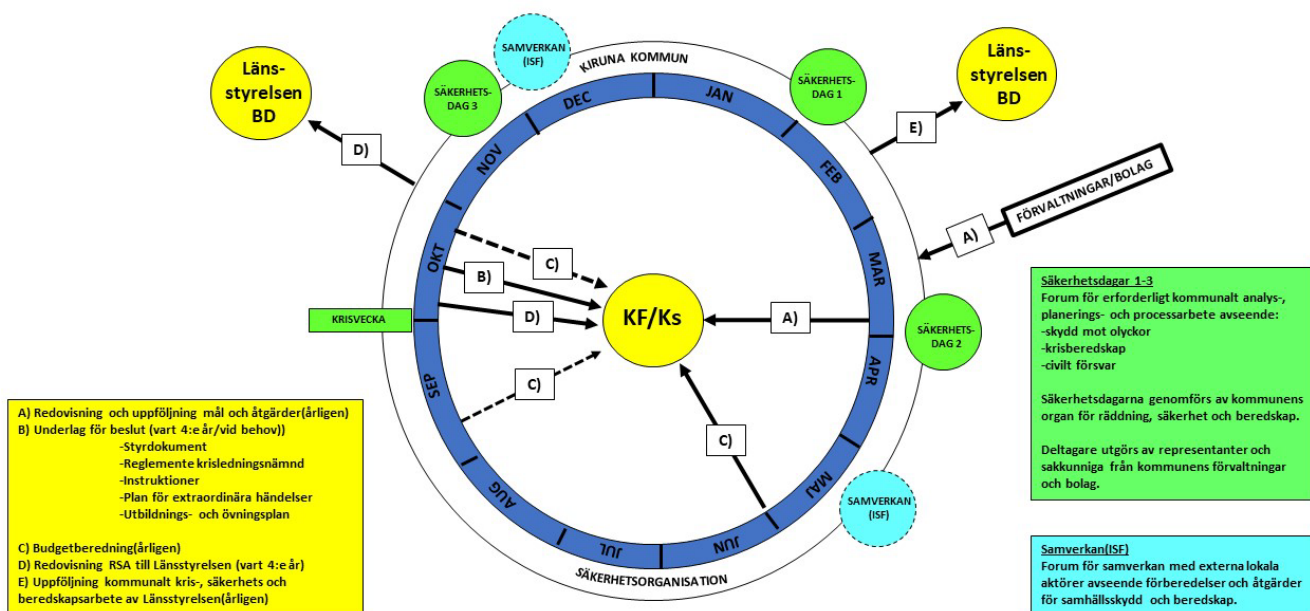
Länsstyrelsen BD

SAMVERKAN (ISF)

KIRUNA KOMMUN

SÄKERHETSDAG 3

SÄKERHETSDAG 1

Länsstyrelsen BD

D)

E)

DEC

JAN

NOV

FEB

FÖRVALTNINGAR/BOLAG

A)

OKT

C)

B)

MAR

KRISVECKA

D)

KF/Ks

A)

SÄKERHETSDAG 2

SEP

C)

APR

C)

AUG

MAJ

SAMVERKAN (ISF)

JUL

JUN

SÄKERHETSORGANISATION

A) Redovisning och uppföljning mål och åtgärder(årligen)
B) Underlag för beslut (vart 4:e år/vid behov))
-Styrdokument
-Reglemente krisledningsnämnd
-Instruktioner
-Plan för extraordinära händelser
-Utbildnings- och övningsplan

C) Budgetberedning(årligen)
D) Redovisning RSA till Länsstyrelsen (vart 4:e år)
E) Uppföljning kommunalt kris-, säkerhets och beredskapsarbete av Länsstyrelsen(årligen)

Säkerhetsdagar 1-3
Forum för erforderligt kommunalt analys-, planerings- och processarbete avseende:
-skydd mot olyckor
-krisberedskap
-civilt försvar

Säkerhetsdagarna genomförs av kommunens organ för räddning, säkerhet och beredskap.

Deltagare utgörs av representanter och sakkunniga från kommunens förvaltningar och bolag.

Samverkan(ISF)
Forum för samverkan med externa lokala aktörer avseende förberedelser och åtgärder för samhällsskydd och beredskap.